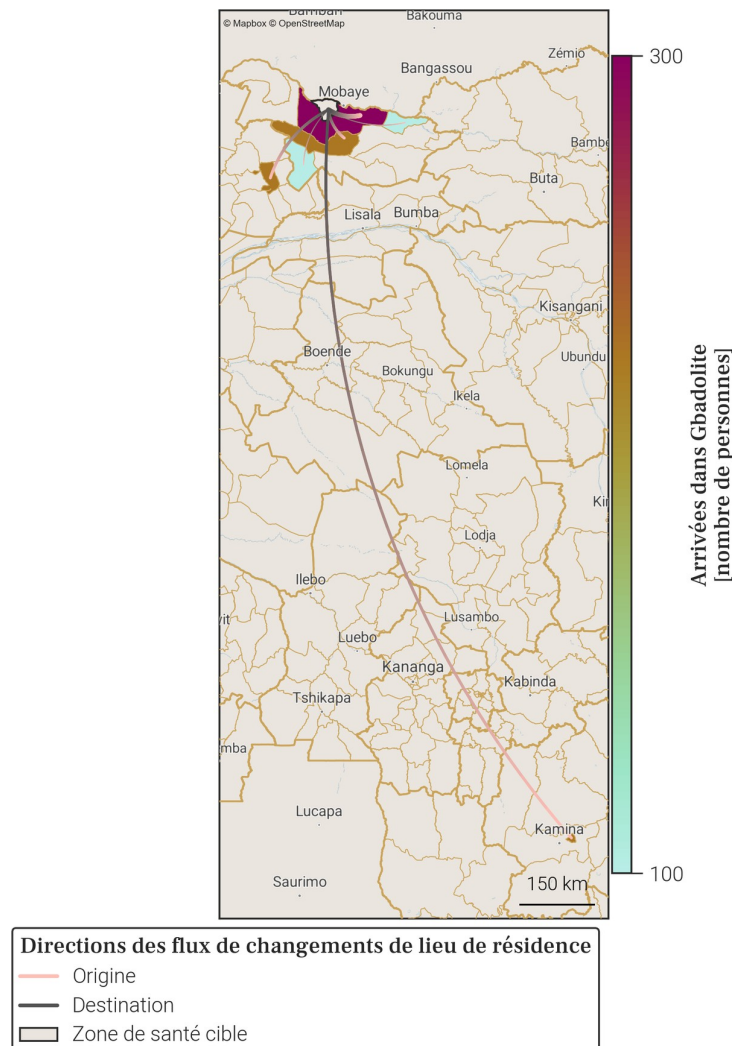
Damban
Bakouma
© Mapbox © OpenStreetMap
Zémio
Bangassou
Mobaye
Bambe
Buta
Lisala
Bumba
Kisangani
Boende
Ubundu
Bokungu
Ikela
Lomela
Lodja
Kir
Ilebo
vit
Lusambo
Luebo
Kananga
Kabinda
Tshikapa
mba
Lucapa
Kamina
Saurimo
150 km

300
100
Arrivées dans Gbadolite [nombre de personnes]

Directions des flux de changements de lieu de résidence
Origine
Destination
Zone de santé cible